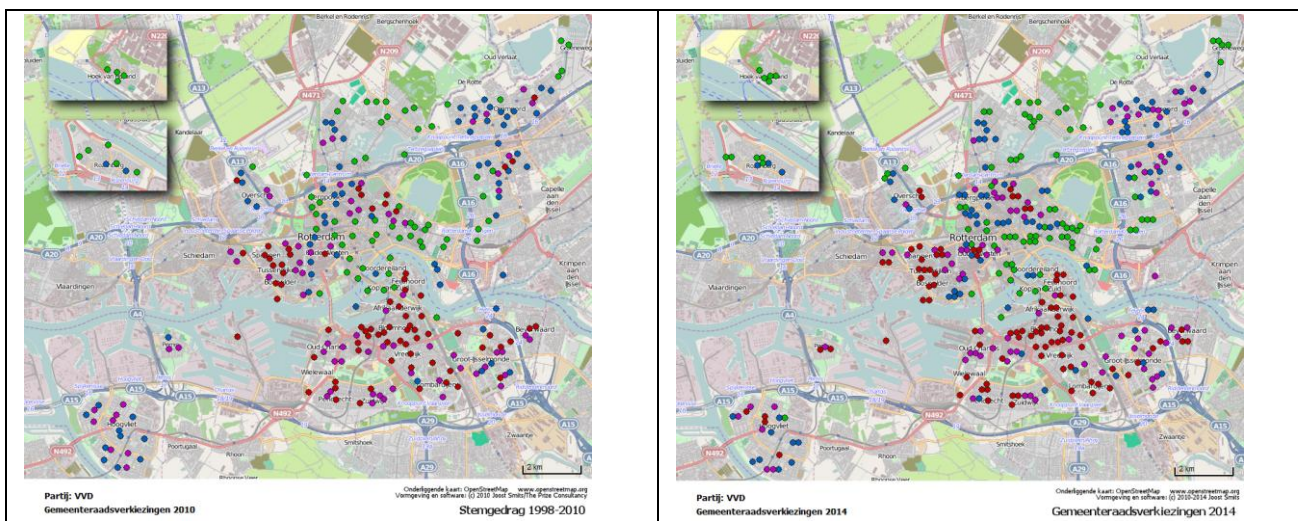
Berkel en Rodenrijs Bergschenhoek
N209
N471
A13
De Rotte
Kandelaar
A20
A16
Capelle aan den IJssel
Overschie
Rotterdam
Schiedam
Vlaardingen
Tussendijken
Noordereiland
Feijenoord
Afrikaanderwijk
Oud IJsselmonde
Vreewijk
Groot-IJsselmonde
Beverwaard
Waalhaven
Lombardijen
Hoogvliet
Poortugaal
Rhoon
Smitshoek
Zwaanhoek
N492
A15
A29
A4
Krimpen aan den IJssel
Hoek van Holland
N220
2 km

Partij: VVD
Gemeenteraadsverkiezingen 2010
Onderliggende kaart: OpenStreetMap www.openstreetmap.org
Vormgeving en software: (c) 2010 Joost Smits/The Prize Consultancy
Stemgedrag 1998-2010

Berkel en Rodenrijs Bergschenhoek
N209
N471
A13
De Rotte
Kandelaar
A20
A16
Capelle aan den IJssel
Overschie
Rotterdam
Schiedam
Vlaardingen
Tussendijken
Noordereiland
Feijenoord
Afrikaanderwijk
Oud IJsselmonde
Vreewijk
Groot-IJsselmonde
Beverwaard
Waalhaven
Lombardijen
Hoogvliet
Poortugaal
Rhoon
Smitshoek
Zwaanhoek
N492
A15
A29
A4
Krimpen aan den IJssel
Hoek van Holland
N220
2 km

Partij: VVD
Gemeenteraadsverkiezingen 2014
Onderliggende kaart: OpenStreetMap www.openstreetmap.org
Vormgeving en software: (c) 2010-2014 Joost Smits
Gemeenteraadsverkiezingen 2014